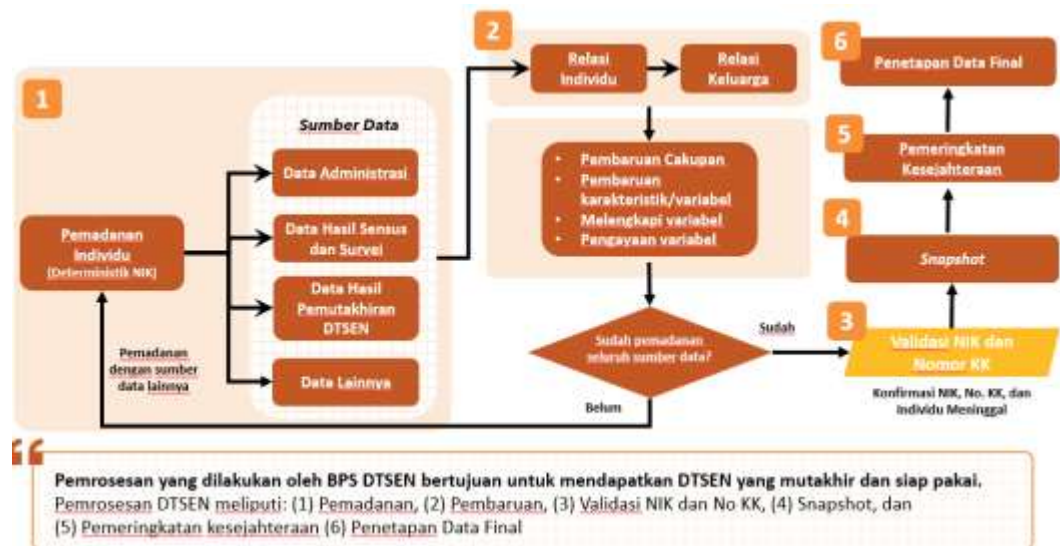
1

Sumber Data

Pemadanan Individu (Deterministik NIK)

Data Administrasi

Data Hasil Sensus dan Survei

Data Hasil Pemutakhiran DTSEN

Data Lainnya

Pemadanan dengan sumber data lainnya

2

Relasi Individu

Relasi Keluarga

- Pembaruan Cakupan
- Pembaruan karakteristik/variabel
- Melengkapi variabel
- Pengayaan variabel

Sudah pemadanan seluruh sumber data?

Sudah

Belum

3

Validasi NIK dan Nomor KK

Konfirmasi NIK, No. KK, dan Individu Meninggal

4

Snapshot

5

Pemeringkatan Kesejahteraan

6

Penetapan Data Final

Pemrosesan yang dilakukan oleh BPS DTSEN bertujuan untuk mendapatkan DTSEN yang mutakhir dan siap pakai. Pemrosesan DTSEN meliputi: (1) Pemadanan, (2) Pembaruan, (3) Validasi NIK dan No KK, (4) Snapshot, dan (5) Pemeringkatan kesejahteraan (6) Penetapan Data Final